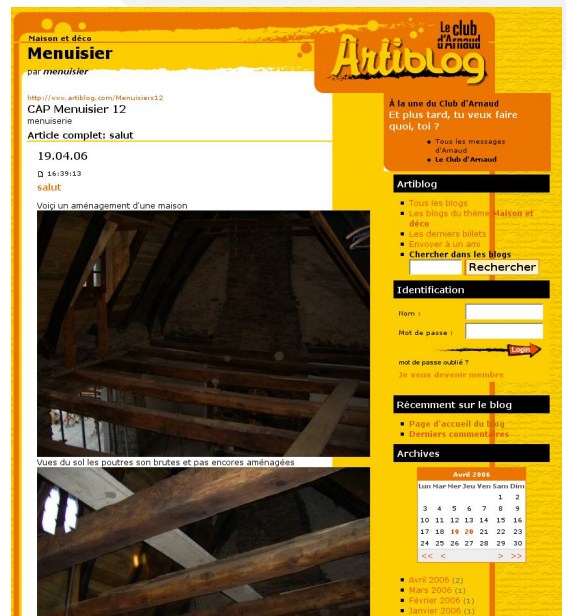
Maison et déco
Menuisier
par menuisier

Le club d'Arnaud
Artiblog

http://www.artiblog.com/Menuisiers12
CAP Menuisier 12
menuiserie
Article complet: salut

19.04.06

16:39:13
salut

Voici un aménagement d'une maison

Vues du sol les poutres son brutes et pas encores aménagées

À la une du Club d'Arnaud
Et plus tard, tu veux faire quoi, toi ?

- Tous les messages d'Arnaud
- Le Club d'Arnaud

Artiblog
- Tous les blogs
- Les blogs du thème Maison et déco
- Les derniers billets
- Envoyer à un ami
- Chercher dans les blogs

Rechercher

Identification
Nom :
Mot de passe :
Login
mot de passe oublié ?
Je veux devenir membre

Récemment sur le blog
- Page d'accueil du blog
- Derniers commentaires

Archives

Avril 2006

| Lun | Mar | Mer | Jeu | Ven | Sam | Dim |
|---|---|---|---|---|---|---|
| | | | | | 1 | 2 |
| 3 | 4 | 5 | 6 | 7 | 8 | 9 |
| 10 | 11 | 12 | 13 | 14 | 15 | 16 |
| 17 | 18 | 19 | 20 | 21 | 22 | 23 |
| 24 | 25 | 26 | 27 | 28 | 29 | 30 |

<< < > >>

- Avril 2006 (2)
- Mars 2006 (1)
- Février 2006 (1)
- Janvier 2006 (1)